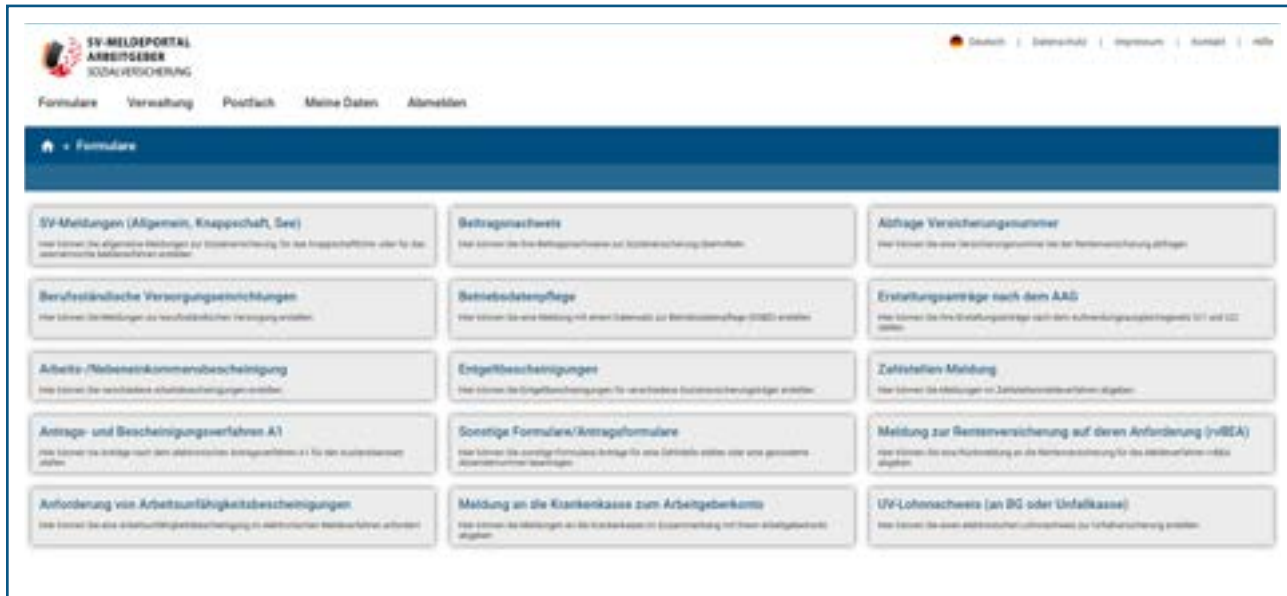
SV-MELDEPORTAL ARBEITGEBER SOZIALVERSICHERUNG

Deutsch | Datenschutz | Impressum | Kontakt | Hilfe

Formulare Verwaltung Postfach Meine Daten Abmelden

» Formulare

SV-Meldungen (Allgemein, Knappschaft, See)
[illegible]

Beitragsnachweis
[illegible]

Abfrage Versicherungsnummer
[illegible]

Berufsständische Versorgungseinrichtungen
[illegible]

Betriebsdatenpflege
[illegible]

Erstattungsanträge nach dem AAG
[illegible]

Arbeits-/Nebeneinkommensbescheinigung
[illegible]

Entgeltbescheinigungen
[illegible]

Zahlstellen-Meldung
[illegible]

Antrags- und Bescheinigungsverfahren A1
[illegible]

Sonstige Formulare/Antragsformulare
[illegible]

Meldung zur Rentenversicherung auf deren Anforderung (rvBEA)
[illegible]

Anforderung von Arbeitsunfähigkeitsbescheinigungen
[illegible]

Meldung an die Krankenkasse zum Arbeitgeberkonto
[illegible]

UV-Lohnnachweis (an BG oder Unfallkasse)
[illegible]